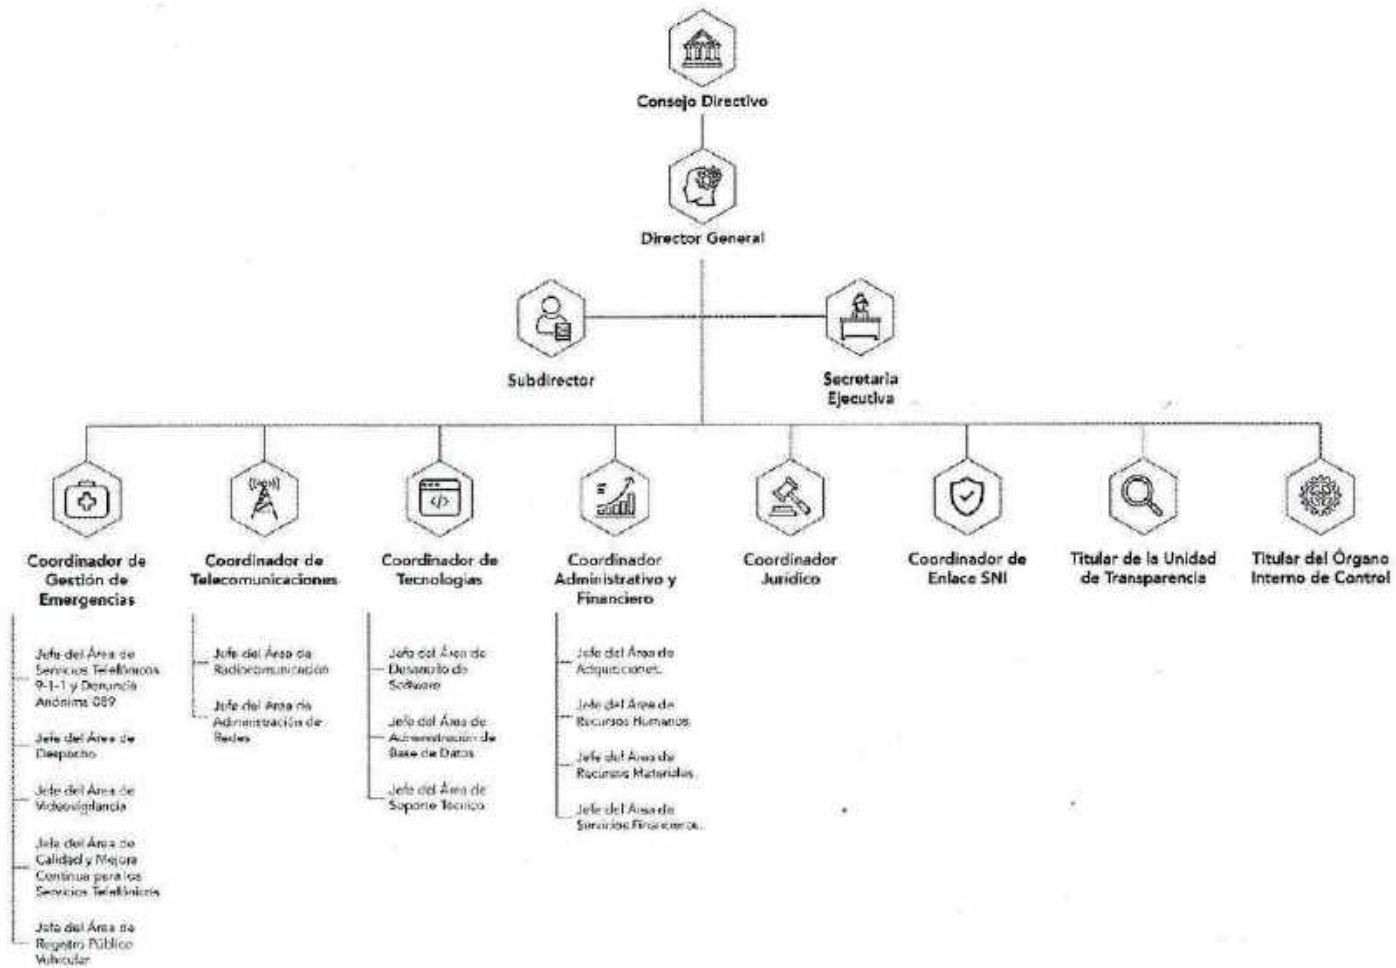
Consejo Directivo

Director General

Subdirector

Secretaria Ejecutiva

Coordinador de Gestión de Emergencias

Jefe del Área de Servicios Telefónicos 9-1-1 y Denuncia Anónima 089

Jefe del Área de Despacho

Jefe del Área de Videovigilancia

Jefe del Área de Calidad y Mejora Continua para los Servicios Telefónicos

Jefe del Área de Registro Público Vehicular

Coordinador de Telecomunicaciones

Jefe del Área de Radiocomunicación

Jefe del Área de Administración de Redes

Coordinador de Tecnologías

Jefe del Área de Desarrollo de Software

Jefe del Área de Administración de Base de Datos

Jefe del Área de Soporte Técnico

Coordinador Administrativo y Financiero

Jefe del Área de Adquisiciones

Jefe del Área de Recursos Humanos

Jefe del Área de Recursos Materiales

Jefe del Área de Servicios Financieros

Coordinador Jurídico

Coordinador de Enlace SNI

Titular de la Unidad de Transparencia

Titular del Órgano Interno de Control